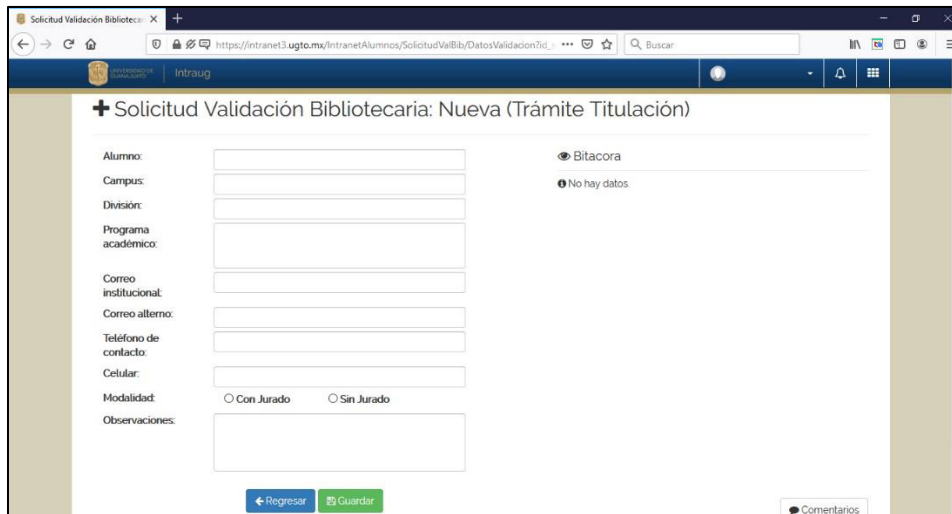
Solicitud Validación Bibliotec ×
+

https://intranet3.ugto.mx/IntranetAlumnos/SolicitudValBib/DatosValidacion?id_ ···
Buscar

UNIVERSIDAD DE GUANAJUATO
Intraug

Solicitud Validación Bibliotecaria: Nueva (Trámite Titulación)

Alumno:
Campus:
División:
Programa académico:
Correo institucional:
Correo alterno:
Teléfono de contacto:
Celular:
Modalidad: Con Jurado Sin Jurado
Observaciones:

Bitacora
No hay datos

Regresar
Guardar
Comentarios